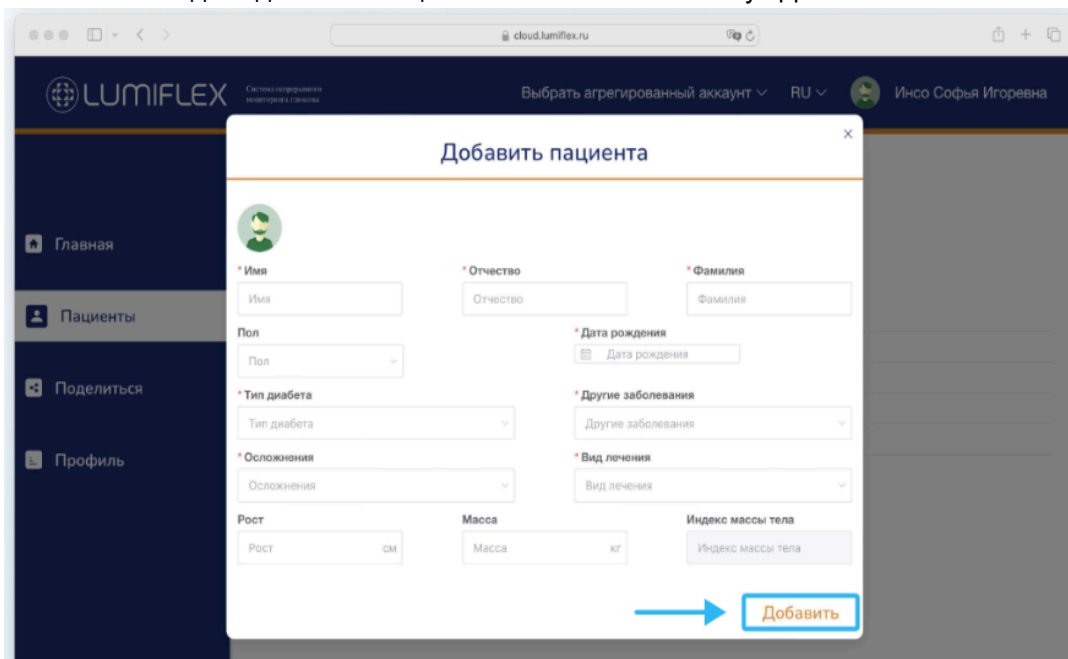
cloud.lumiflex.ru

LUMIFLEX Система непрерывного мониторинга глюкозы

Выбрать агрегированный аккаунт RU Инсо Софья Игоревна

Главная
Пациенты
Поделиться
Профиль

Добавить пациента

*Имя
Имя
*Отчество
Отчество
*Фамилия
Фамилия
Пол
Пол
*Дата рождения
Дата рождения
*Тип диабета
Тип диабета
*Другие заболевания
Другие заболевания
*Осложнения
Осложнения
*Вид лечения
Вид лечения
Рост
Рост см
Масса
Масса кг
Индекс массы тела
Индекс массы тела

Добавить